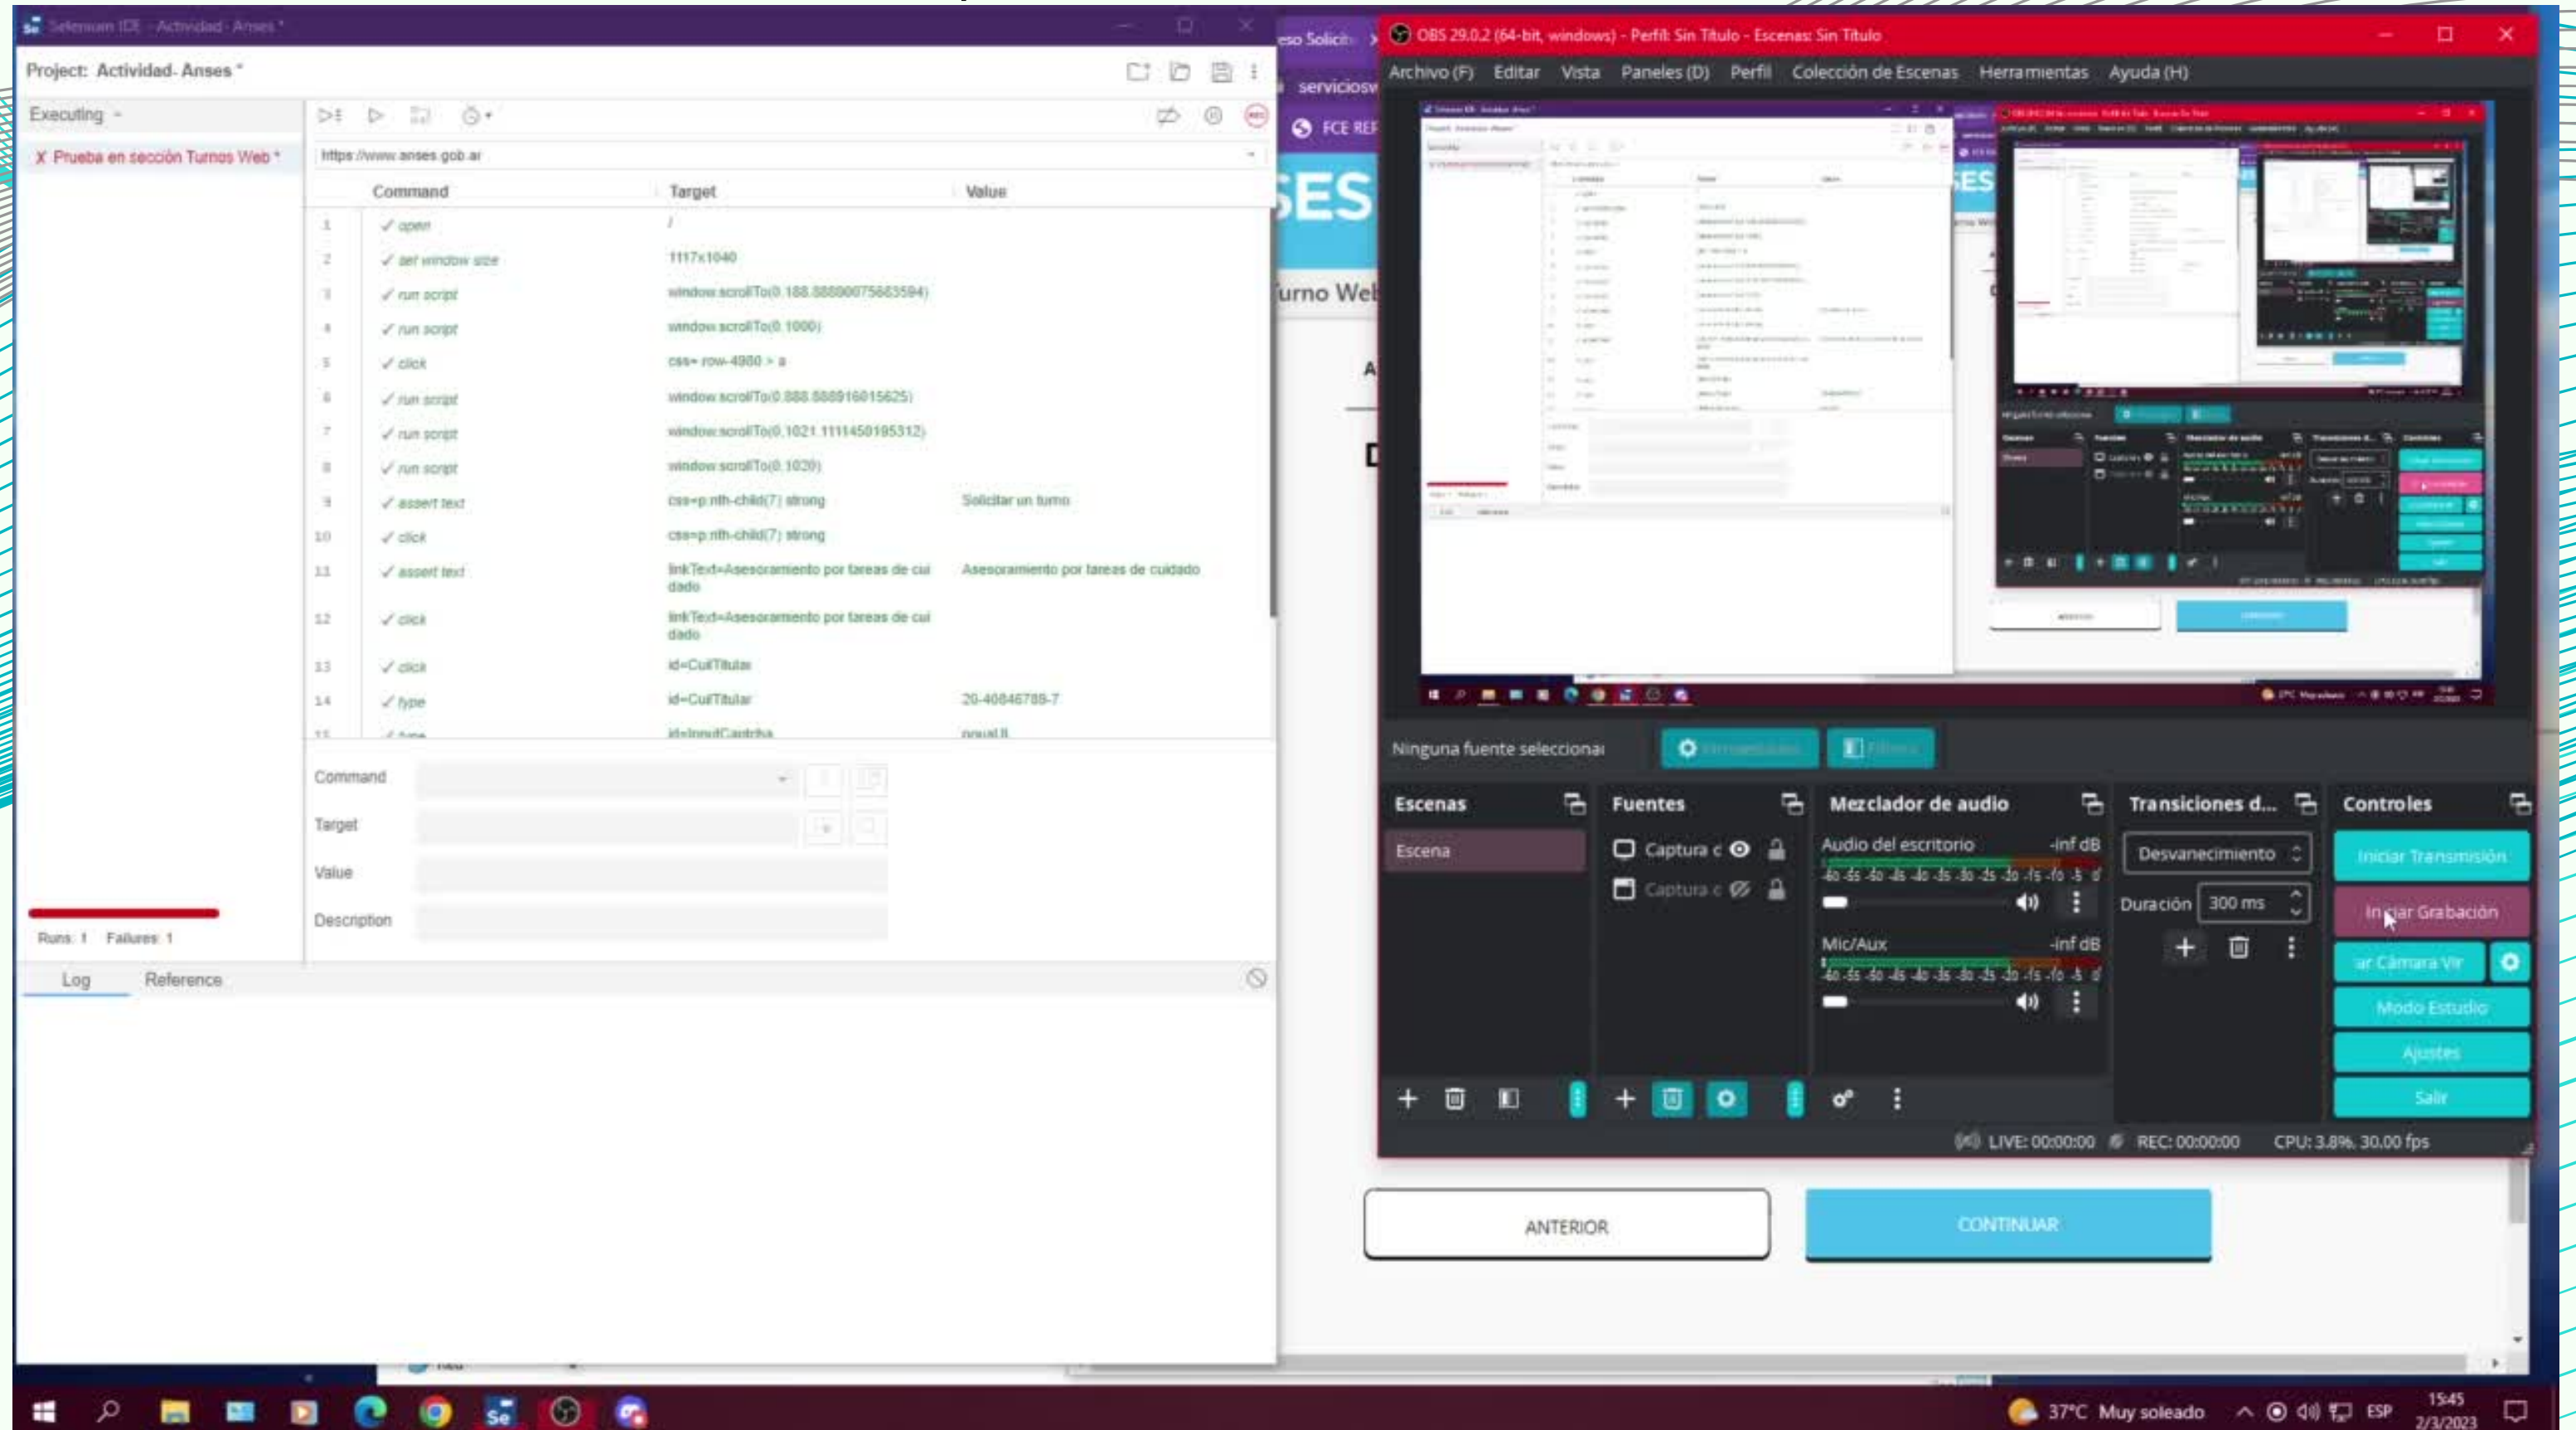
Selenium IDE - Actividad - Anses *

Project: Actividad- Anses *

Executing

X Prueba en sección Turnos Web *

https://www.anses.gob.ar

| | Command | Target | Value |
|---|---|---|---|
| 1 | ✓ open | / | |
| 2 | ✓ set window size | 1117x1040 | |
| 3 | ✓ run script | window.scrollTo(0,188.88888875683594) | |
| 4 | ✓ run script | window.scrollTo(0,1000) | |
| 5 | ✓ click | css=.row-4980 > a | |
| 6 | ✓ run script | window.scrollTo(0,888.888916015625) | |
| 7 | ✓ run script | window.scrollTo(0,1021.1111450195312) | |
| 8 | ✓ run script | window.scrollTo(0,1020) | |
| 9 | ✓ assert text | css=p:nth-child(7) strong | Solicitar un turno |
| 10 | ✓ click | css=p:nth-child(7) strong | |
| 11 | ✓ assert text | linkText=Asesoramiento por tareas de cuidado | Asesoramiento por tareas de cuidado |
| 12 | ✓ click | linkText=Asesoramiento por tareas de cuidado | |
| 13 | ✓ click | id=CuilTitular | |
| 14 | ✓ type | id=CuilTitular | 20-40846789-7 |
| 15 | ✓ type | id=InputCaptcha | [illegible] |

Command

Target

Value

Description

Runs: 1 Failures: 1

Log Reference

OBS 29.0.2 (64-bit, windows) - Perfil: Sin Título - Escenas: Sin Título

Archivo (F) Editar Vista Paneles (D) Perfil Colección de Escenas Herramientas Ayuda (H)

Ninguna fuente seleccionad Propiedades Filtros

Escenas
Escena

Fuentes
Captura c
Captura c

Mezclador de audio
Audio del escritorio -inf dB
-60 -55 -50 -45 -40 -35 -30 -25 -20 -15 -10 -5 0
Mic/Aux -inf dB
-60 -55 -50 -45 -40 -35 -30 -25 -20 -15 -10 -5 0

Transiciones d...
Desvanecimiento
Duración 300 ms

Controles
Iniciar Transmisión
Iniciar Grabación
ar Cámara Vir
Modo Estudio
Ajustes
Salir

LIVE: 00:00:00 REC: 00:00:00 CPU: 3.8%, 30.00 fps

eso Solicit
serviciosw
FCE REF
SES
Turno Web

ANTERIOR
CONTINUAR

37°C Muy soleado ESP 15:45 2/3/2023